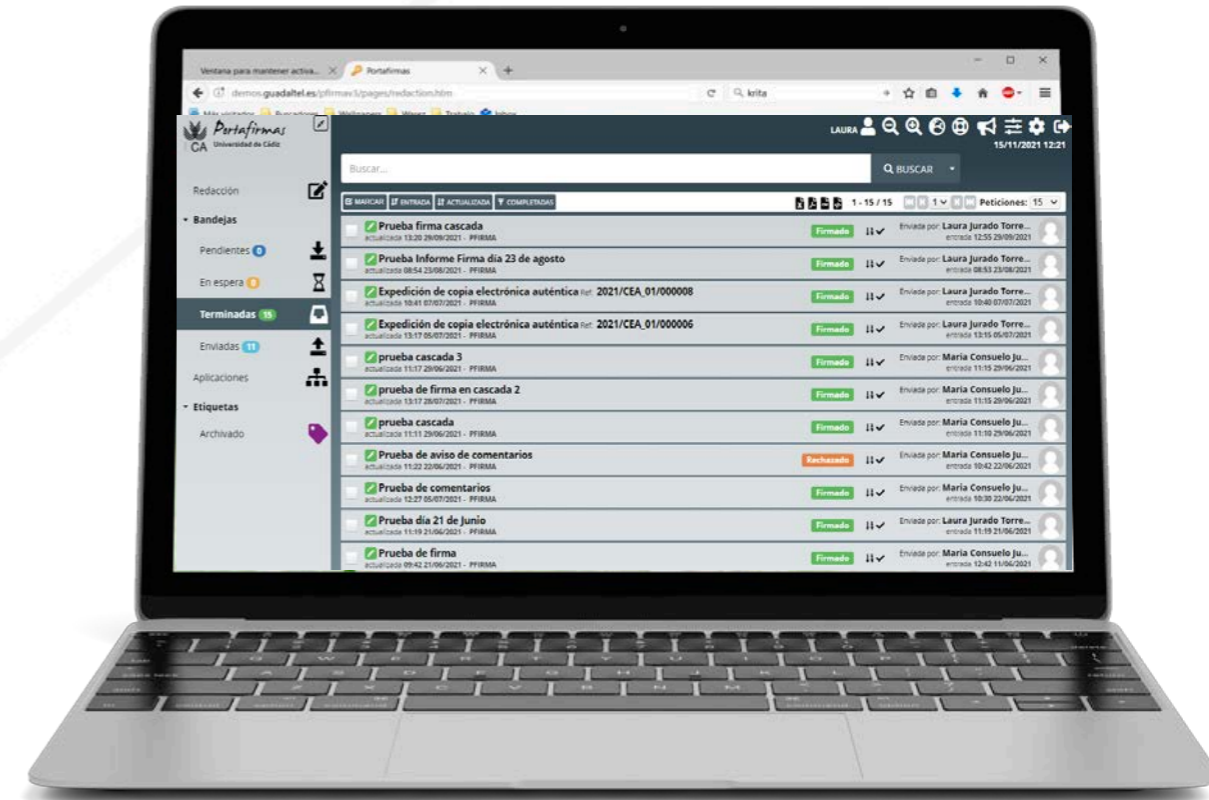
Ventana para mantener activa... ×
Portafirmas ×
demos.guadaltel.es/pfirmav3/pages/redaction.htm
krita

Portafirmas
CA Universidad de Cádiz

LAURA
15/11/2021 12:21

Buscar...
BUSCAR

Redacción
Bandejas
Pendientes 0
En espera 0
Terminadas 15
Enviadas 11
Aplicaciones
Etiquetas
Archivado

MARCAR | ENTRADA | ACTUALIZADA | COMPLETADAS
1 - 15 / 15
1
Peticiones: 15

| | | | |
|---|---|---|---|
| Prueba firma cascada<br>actualizada 13:20 29/09/2021 - PFIRMA | Firmado | Enviada por: Laura Jurado Torre... | entrada 12:55 29/09/2021 |
| Prueba Informe Firma día 23 de agosto<br>actualizada 08:54 23/08/2021 - PFIRMA | Firmado | Enviada por: Laura Jurado Torre... | entrada 08:53 23/08/2021 |
| Expedición de copia electrónica auténtica Ref: 2021/CEA_01/000008<br>actualizada 10:41 07/07/2021 - PFIRMA | Firmado | Enviada por: Laura Jurado Torre... | entrada 10:40 07/07/2021 |
| Expedición de copia electrónica auténtica Ref: 2021/CEA_01/000006<br>actualizada 13:17 05/07/2021 - PFIRMA | Firmado | Enviada por: Laura Jurado Torre... | entrada 13:15 05/07/2021 |
| prueba cascada 3<br>actualizada 11:17 29/06/2021 - PFIRMA | Firmado | Enviada por: Maria Consuelo Ju... | entrada 11:15 29/06/2021 |
| prueba de firma en cascada 2<br>actualizada 13:17 28/07/2021 - PFIRMA | Firmado | Enviada por: Maria Consuelo Ju... | entrada 11:15 29/06/2021 |
| prueba cascada<br>actualizada 11:11 29/06/2021 - PFIRMA | Firmado | Enviada por: Maria Consuelo Ju... | entrada 11:10 29/06/2021 |
| Prueba de aviso de comentarios<br>actualizada 11:22 22/06/2021 - PFIRMA | Rechazado | Enviada por: Maria Consuelo Ju... | entrada 10:42 22/06/2021 |
| Prueba de comentarios<br>actualizada 12:27 05/07/2021 - PFIRMA | Firmado | Enviada por: Maria Consuelo Ju... | entrada 10:30 22/06/2021 |
| Prueba día 21 de Junio<br>actualizada 11:19 21/06/2021 - PFIRMA | Firmado | Enviada por: Laura Jurado Torre... | entrada 11:19 21/06/2021 |
| Prueba de firma<br>actualizada 09:42 21/06/2021 - PFIRMA | Firmado | Enviada por: Maria Consuelo Ju... | entrada 12:42 11/06/2021 |